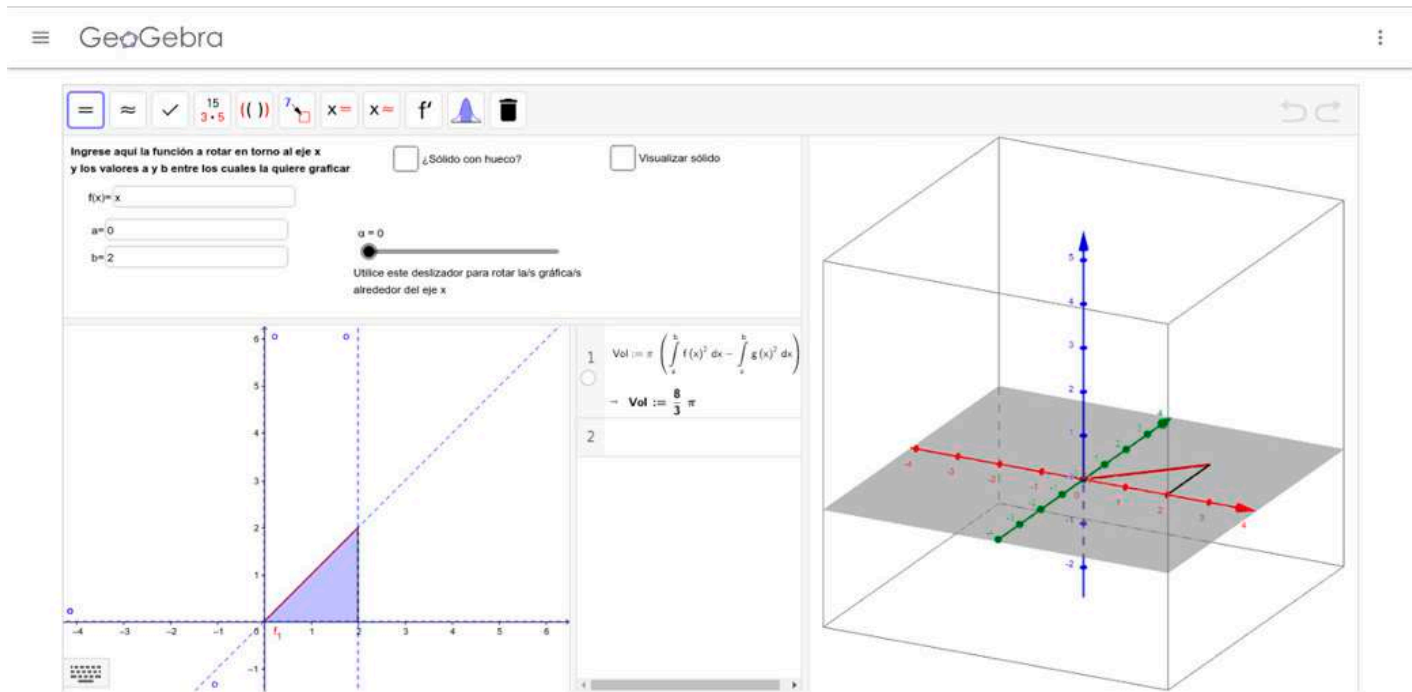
GeoGebra

$\frac{15}{3 \cdot 5}$ (( )) x= x≈ f'

Ingrese aquí la función a rotar en torno al eje x
y los valores a y b entre los cuales la quiere graficar

¿Sólido con hueco?

Visualizar sólido

f(x)= x

a= 0

b= 2

α = 0

Utilice este deslizador para rotar la/s gráfica/s alrededor del eje x

1 $Vol := \pi \left( \int_a^b f(x)^2 \, dx - \int_a^b g(x)^2 \, dx \right)$

→ $Vol := \frac{8}{3} \pi$

2

6
5
4
3
2
1
-1
-4 -3 -2 -1 0 1 2 3 4 5 6
$f_1$

5
4
3
2
1
-1
-2
-4 -3 -2 -1 1 2 3 4